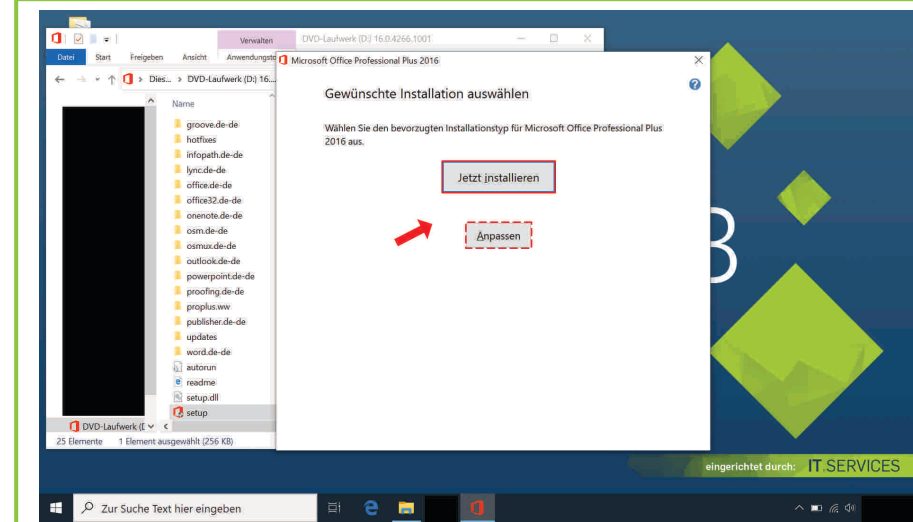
Verwalten DVD-Laufwerk (D:) 16.0.4266.1001
Datei Start Freigeben Ansicht Anwendungsto
Dies... > DVD-Laufwerk (D:) 16...
Name
groove.de-de
hotfixes
infopath.de-de
lync.de-de
office.de-de
office32.de-de
onenote.de-de
osm.de-de
osmux.de-de
outlook.de-de
powerpoint.de-de
proofing.de-de
proplus.ww
publisher.de-de
updates
word.de-de
autorun
readme
setup.dll
setup
DVD-Laufwerk (D
25 Elemente 1 Element ausgewählt (256 KB)

Microsoft Office Professional Plus 2016

Gewünschte Installation auswählen

Wählen Sie den bevorzugten Installationstyp für Microsoft Office Professional Plus 2016 aus.

Jetzt installieren

Anpassen

eingerichtet durch: IT.SERVICES

Zur Suche Text hier eingeben